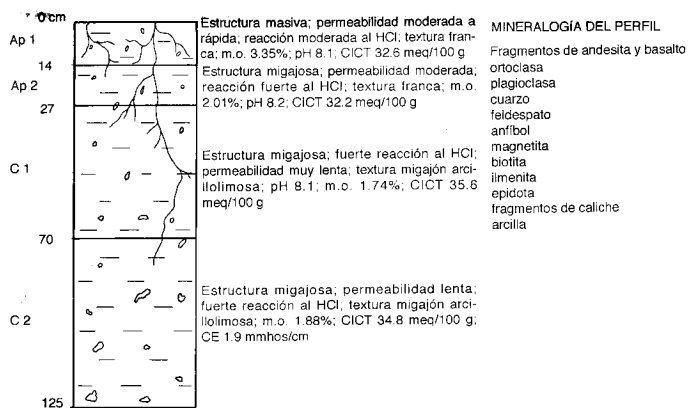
0 cm

Ap 1

14

Ap 2

27

C 1

70

C 2

125

Estructura masiva; permeabilidad moderada a rápida; reacción moderada al HCl; textura franca; m.o. 3.35%; pH 8.1; CICT 32.6 meq/100 g

Estructura migajosa; permeabilidad moderada; reacción fuerte al HCl; textura franca; m.o. 2.01%; pH 8.2; CICT 32.2 meq/100 g

Estructura migajosa; fuerte reacción al HCl; permeabilidad muy lenta; textura migajón arcillolimosa; pH 8.1; m.o. 1.74%; CICT 35.6 meq/100 g

Estructura migajosa; permeabilidad lenta; fuerte reacción al HCl; textura migajón arcillolimosa; m.o. 1.88%; CICT 34.8 meq/100 g; CE 1.9 mmhos/cm

MINERALOGÍA DEL PERFIL

Fragmentos de andesita y basalto
ortoclasa
plagioclasa
cuarzo
feldespato
anfíbol
magnetita
biotita
ilmenita
epidota
fragmentos de caliche
arcilla